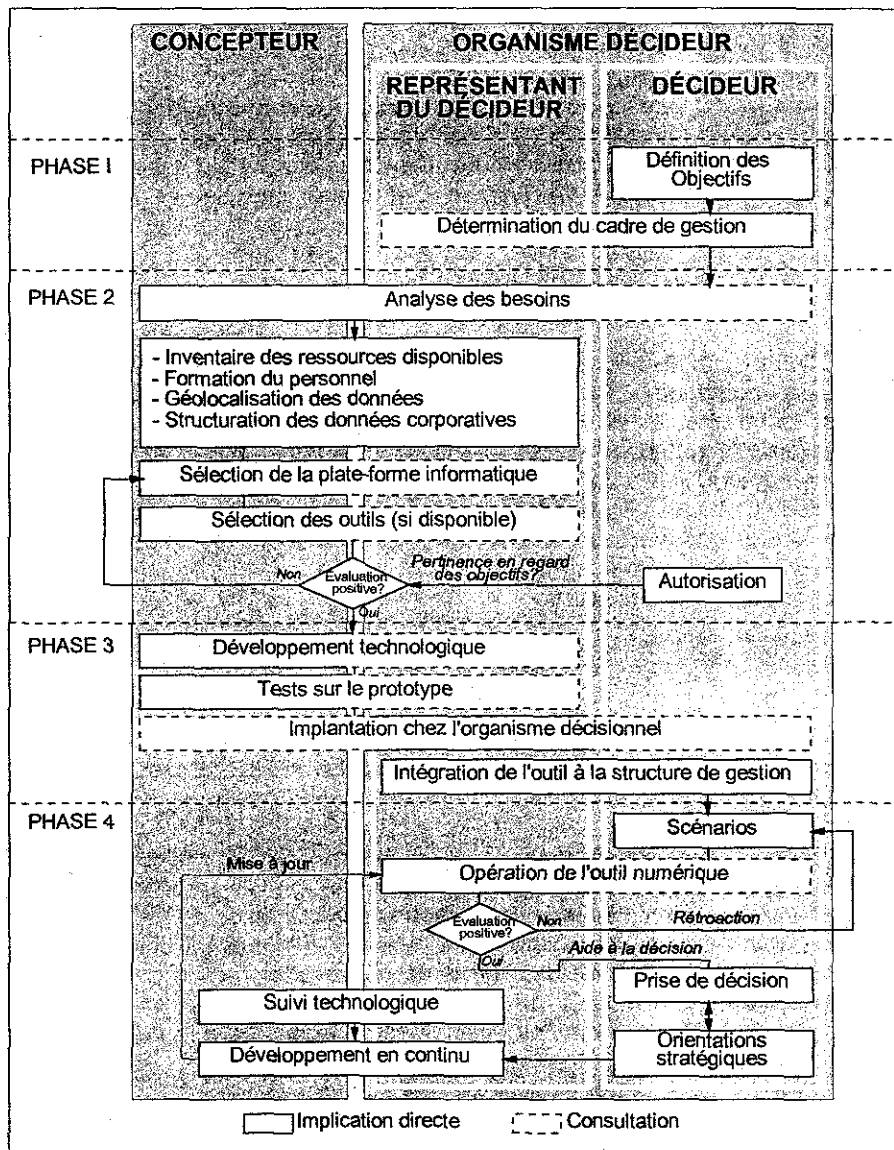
CONCEPTEUR

ORGANISME DÉCIDEUR

REPRÉSENTANT DU DÉCIDEUR

DÉCIDEUR

PHASE I

Définition des Objectifs

Détermination du cadre de gestion

PHASE 2

Analyse des besoins

- Inventaire des ressources disponibles
- Formation du personnel
- Géolocalisation des données
- Structuration des données corporatives

Sélection de la plate-forme informatique

Sélection des outils (si disponible)

Non

Evaluation positive?

Oui

Pertinence en regard des objectifs?

Autorisation

PHASE 3

Développement technologique

Tests sur le prototype

Implantation chez l'organisme décisionnel

Intégration de l'outil à la structure de gestion

PHASE 4

Scénarios

Mise à jour

Opération de l'outil numérique

Evaluation positive?

Non

Rétroaction

Oui

Aide à la décision

Prise de décision

Suivi technologique

Orientations stratégiques

Développement en continu

Implication directe

Consultation